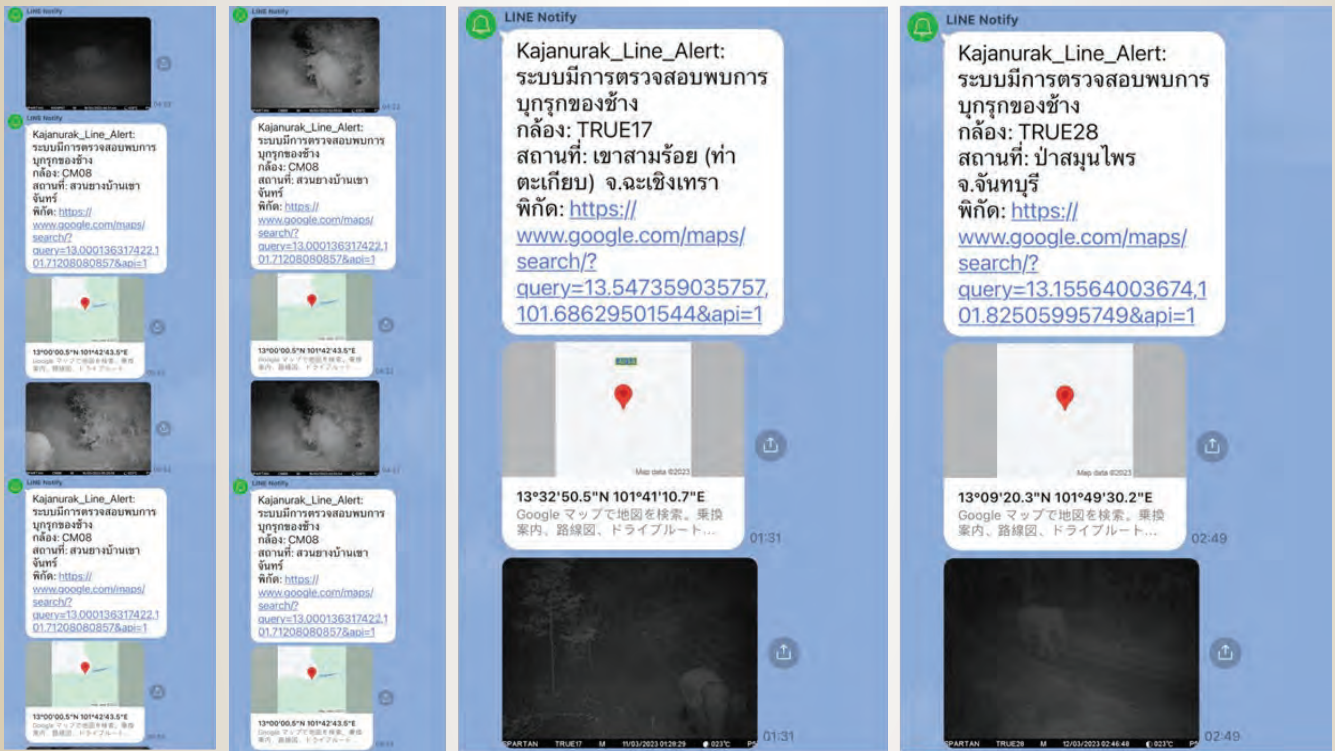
LINE Notify

Kajanurak_Line_Alert: ระบบมีการตรวจสอบพบการบุกรุกของช้าง กล้อง: CM08 สถานที่: สวนยางบ้านเขาจันทร์ พิกัด: https://www.google.com/maps/search/?query=13.000136317422,101.71208080857&api=1

13°00'00.5"N 101°42'43.5"E
Google マップで地図を検索。乗換案内、路線図、ドライブルート...

LINE Notify

Kajanurak_Line_Alert: ระบบมีการตรวจสอบพบการบุกรุกของช้าง กล้อง: CM08 สถานที่: สวนยางบ้านเขาจันทร์ พิกัด: https://www.google.com/maps/search/?query=13.000136317422,101.71208080857&api=1

13°00'00.5"N 101°42'43.5"E
Google マップで地図を検索。乗換案内、路線図、ドライブルート...

LINE Notify

Kajanurak_Line_Alert: ระบบมีการตรวจสอบพบการบุกรุกของช้าง กล้อง: CM08 สถานที่: สวนยางบ้านเขาจันทร์ พิกัด: https://www.google.com/maps/search/?query=13.000136317422,101.71208080857&api=1

13°00'00.5"N 101°42'43.5"E
Google マップで地図を検索。乗換案内、路線図、ドライブルート...

LINE Notify

Kajanurak_Line_Alert: ระบบมีการตรวจสอบพบการบุกรุกของช้าง กล้อง: CM08 สถานที่: สวนยางบ้านเขาจันทร์ พิกัด: https://www.google.com/maps/search/?query=13.000136317422,101.71208080857&api=1

13°00'00.5"N 101°42'43.5"E
Google マップで地図を検索。乗換案内、路線図、ドライブルート...

LINE Notify

Kajanurak_Line_Alert: ระบบมีการตรวจสอบพบการบุกรุกของช้าง กล้อง: TRUE17 สถานที่: เขาสามร้อย (ท่าตะเกียบ) จ.ฉะเชิงเทรา พิกัด: https://www.google.com/maps/search/?query=13.547359035757,101.68629501544&api=1

Map data ©2023
13°32'50.5"N 101°41'10.7"E
Google マップで地図を検索。乗換案内、路線図、ドライブルート...
01:31

SPARTAN TRUE17 M 11/03/2023 01:28:29 023°C
01:31

LINE Notify

Kajanurak_Line_Alert: ระบบมีการตรวจสอบพบการบุกรุกของช้าง กล้อง: TRUE28 สถานที่: ป่าสมุนไพร จ.จันทบุรี พิกัด: https://www.google.com/maps/search/?query=13.15564003674,101.82505995749&api=1

Map data ©2023
13°09'20.3"N 101°49'30.2"E
Google マップで地図を検索。乗換案内、路線図、ドライブルート...
02:49

SPARTAN TRUE28 M 12/03/2023 02:46:48 023°C
02:49